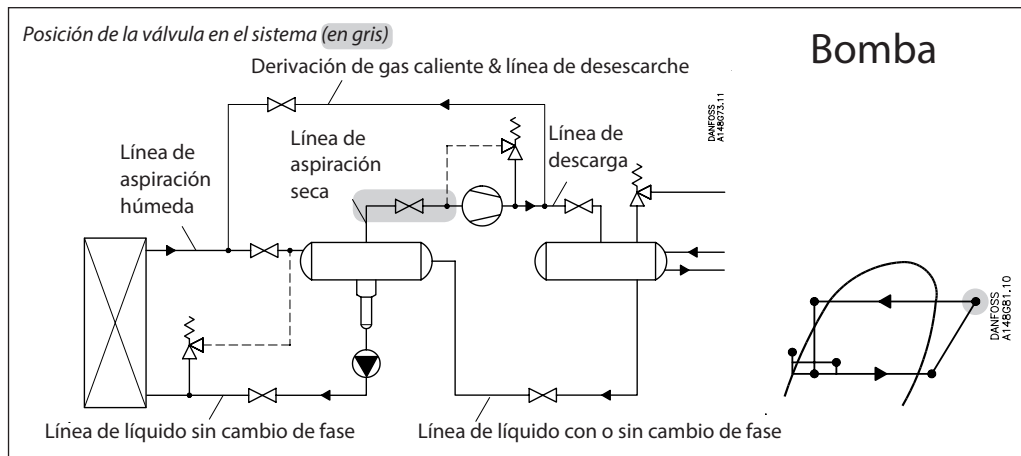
Posición de la válvula en el sistema (en gris)

Bomba

Derivación de gas caliente & línea de desescarche

DANFOSS A148G73.11

Línea de aspiración seca

Línea de descarga

Línea de aspiración húmeda

DANFOSS A148G81.10

Línea de líquido sin cambio de fase

Línea de líquido con o sin cambio de fase